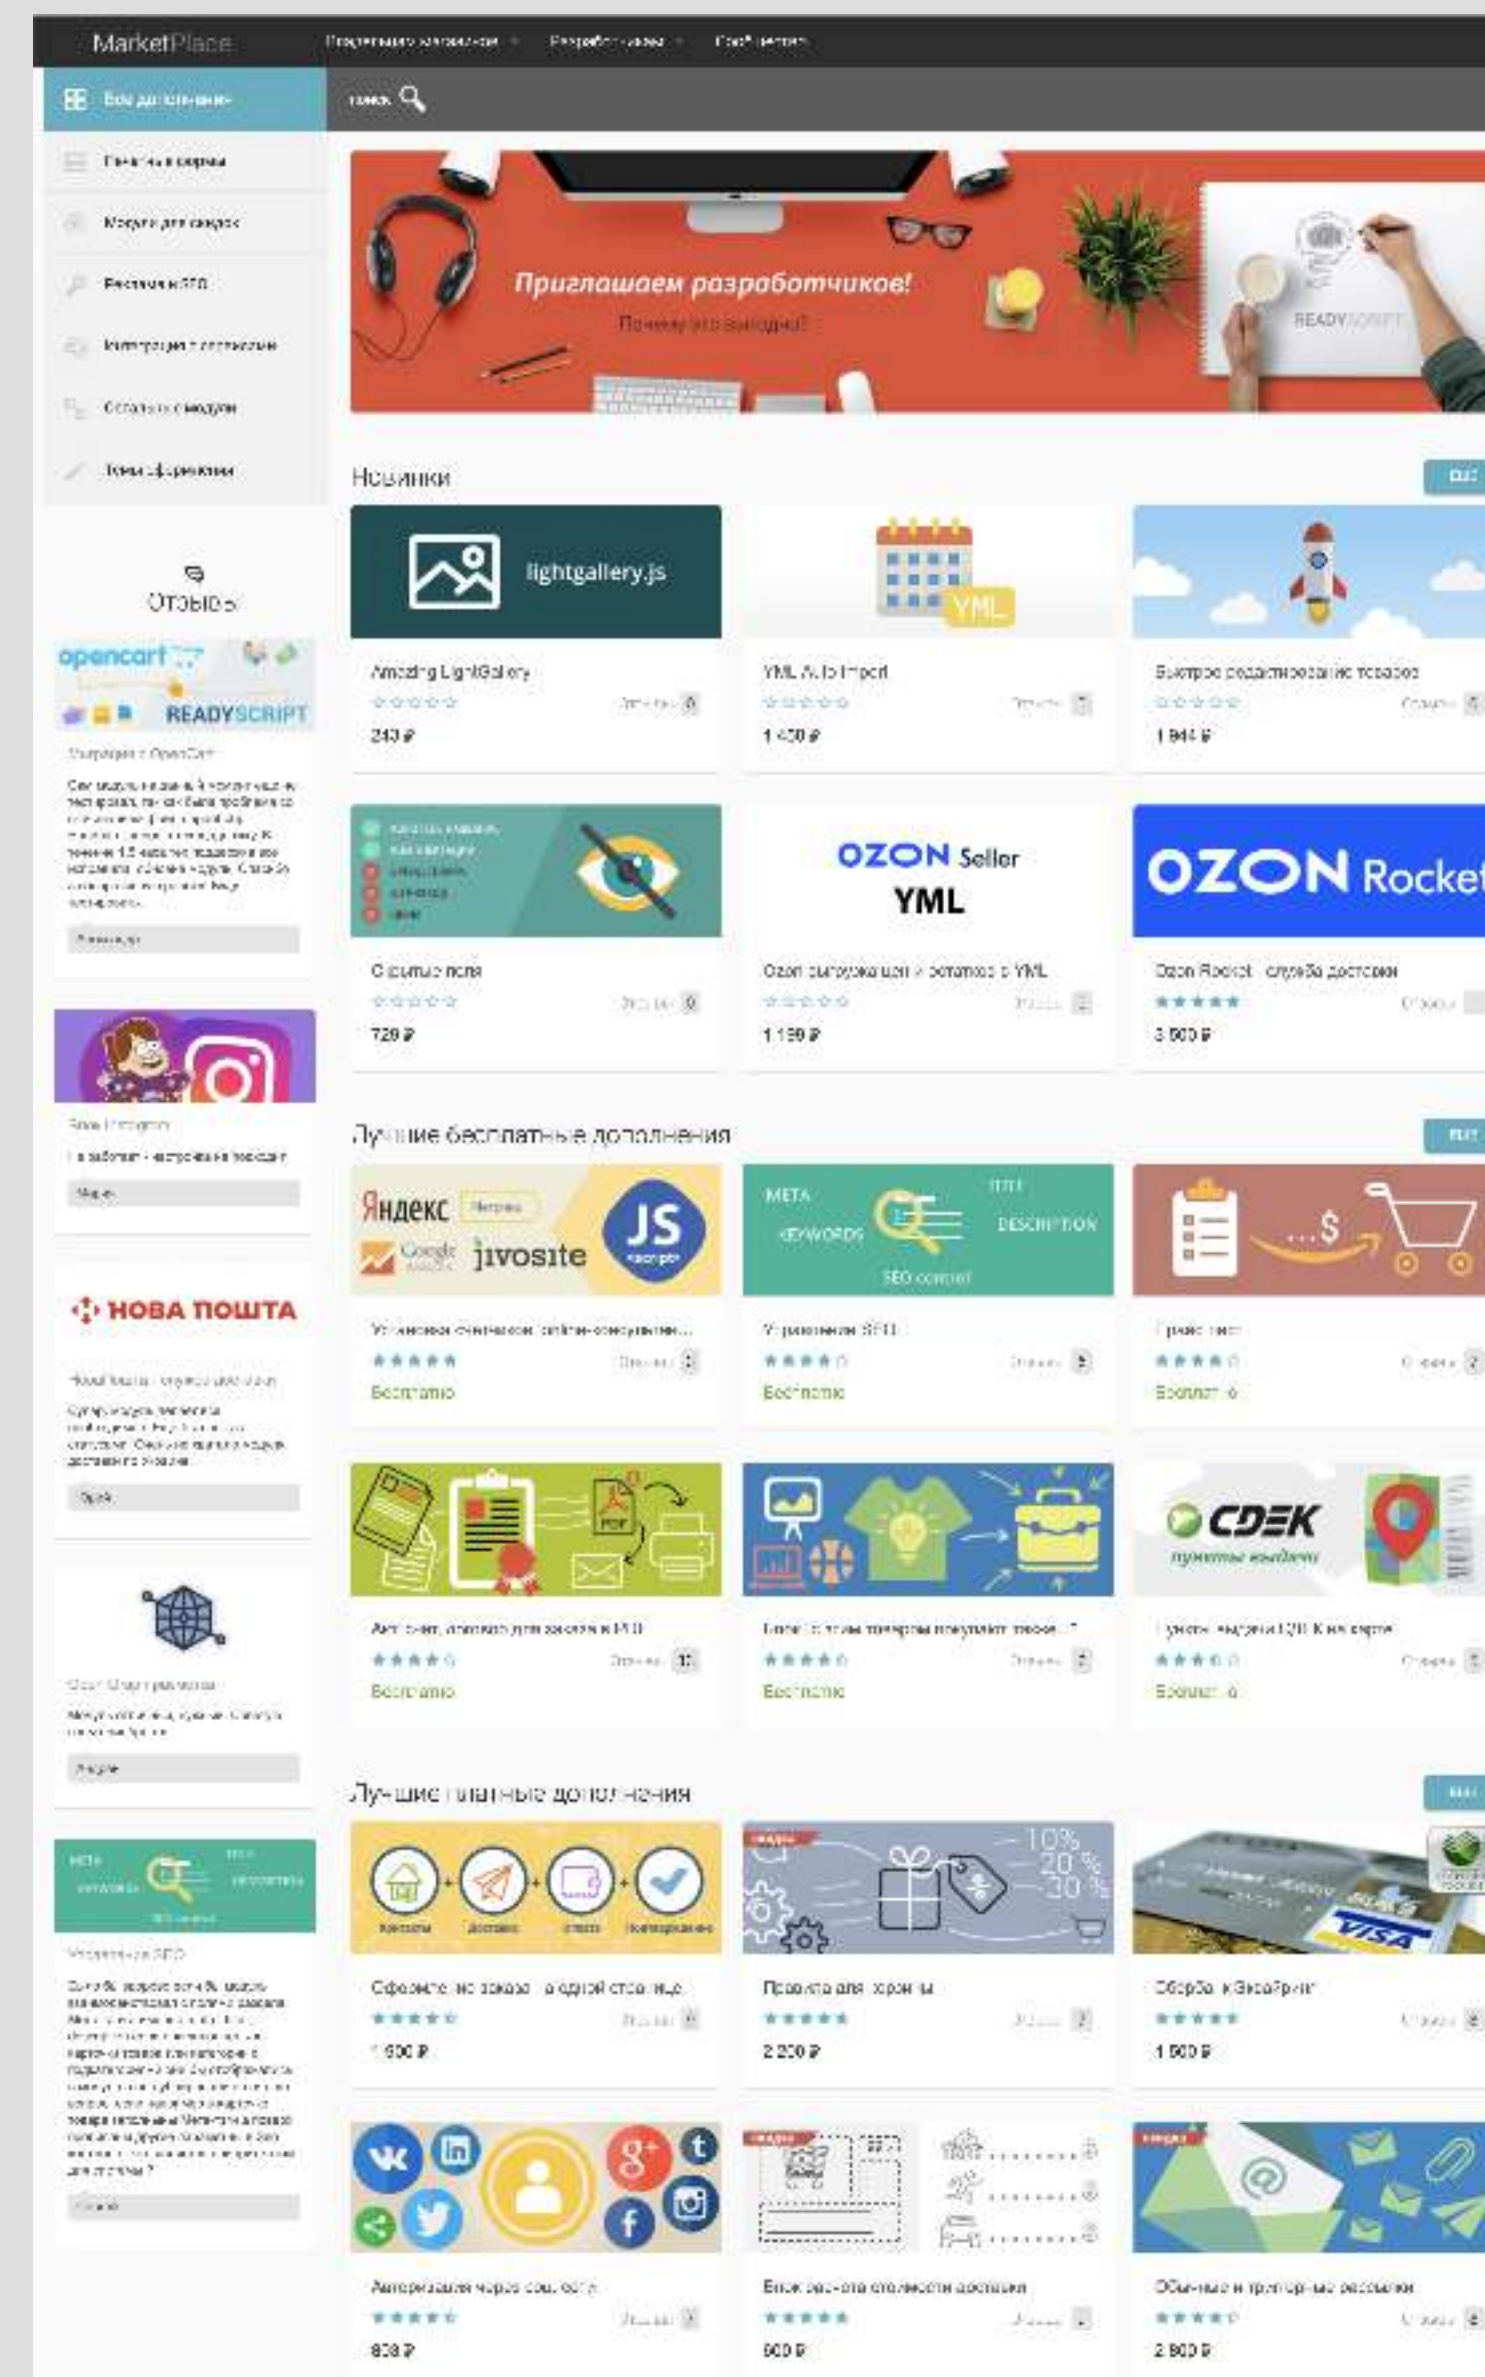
MarketPlace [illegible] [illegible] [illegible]

Все дополнения

поиск

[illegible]
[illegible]
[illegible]
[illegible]
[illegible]
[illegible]

Приглашаем разработчиков!
Почему это выгодно?

READYSCRIPT

Новинки

lightgallery.js
Amazing LightGallery
240 ₽

YML
YML Auto Import
1 400 ₽

Быстрое редактирование товаров
1 944 ₽

Скрытые поля
720 ₽

OZON Seller YML
Ozon выгрузка цен и остатков в YML
1 190 ₽

OZON Rocket
Ozon Rocket - служба доставки
3 600 ₽

Отзывы

opencart READYSCRIPT
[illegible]

НОВА ПОШТА
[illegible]

Лучшие бесплатные дополнения

Яндекс Google jivosite JS
Установка счетчиков, online-консультан...
Бесплатно

META KEYWORDS TITLE DESCRIPTION SEO control
Управление SEO
Бесплатно

Прайс-лист
Бесплатно

PDF
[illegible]
Бесплатно

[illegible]
Бесплатно

CDEK пункты выдачи
Пункты выдачи CDEK на карте
Бесплатно

Лучшие платные дополнения

Оформление заказа на одной странице
1 600 ₽

Правила для корзины
2 200 ₽

Сбербанк Эквайринг
1 500 ₽

Авторизация через соц. сети
800 ₽

Блок расчета стоимости доставки
600 ₽

Обычные и триггерные рассылки
2 800 ₽